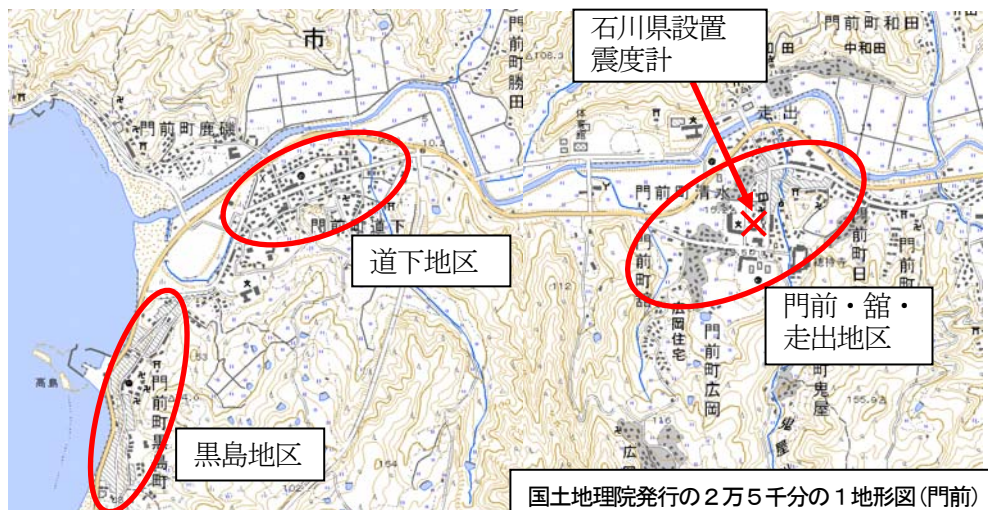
市

門前町勝田

石川県設置
震度計

門前町和田

中和田

門前町鹿磯

走出

門前町清水

門前町道下

道下地区

門前町

広岡住宅

門前町広岡

門前町日

門前・舘・
走出地区

高島

門前町黒島町

黒島地区

門前町鬼屋

155.9

112

164

102

国土地理院発行の２万５千分の１地形図（門前）